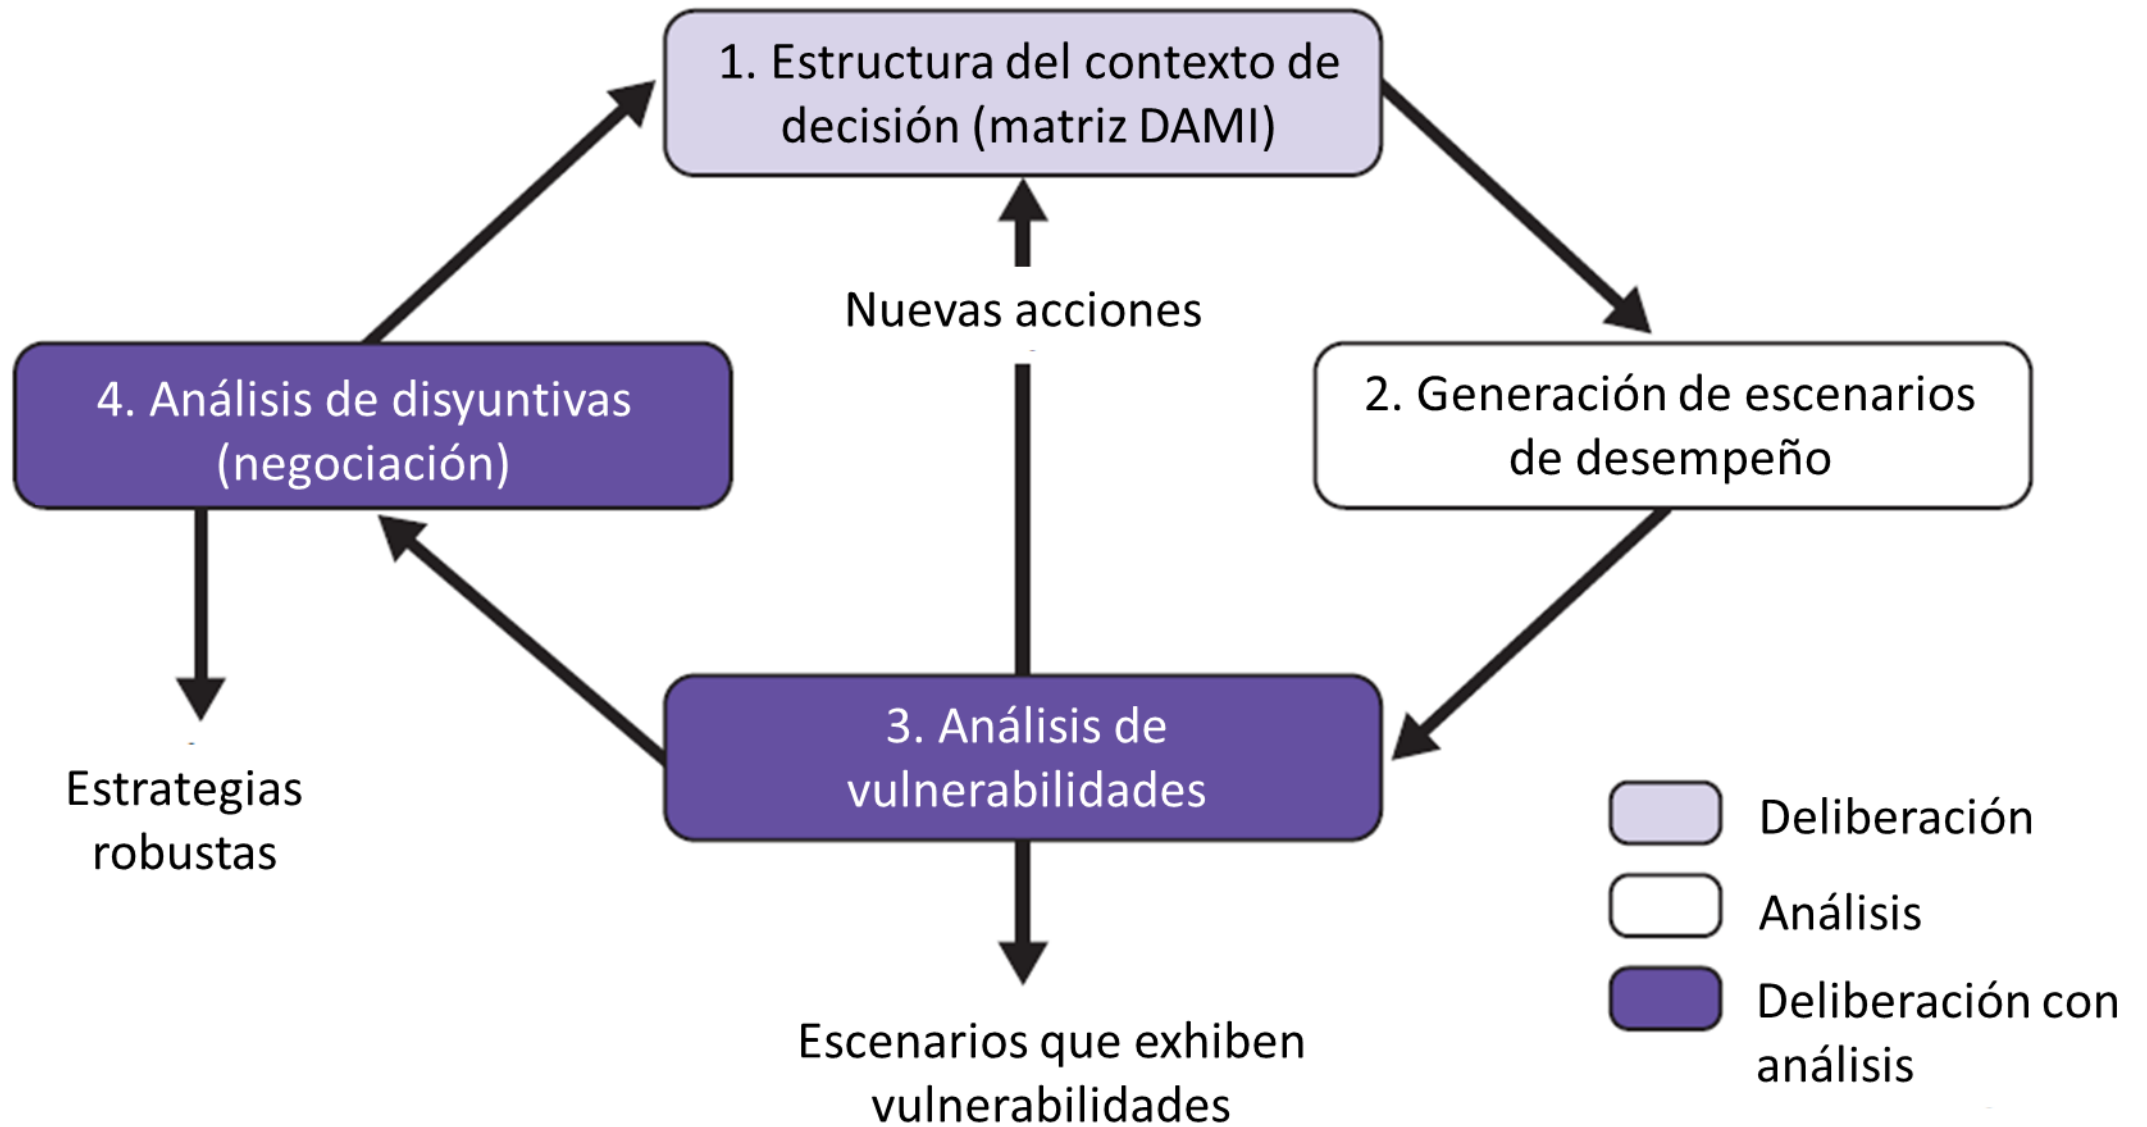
1. Estructura del contexto de decisión (matriz DAMI)

Nuevas acciones

2. Generación de escenarios de desempeño

4. Análisis de disyuntivas (negociación)

3. Análisis de vulnerabilidades

Estrategias robustas

Escenarios que exhiben vulnerabilidades

Deliberación

Análisis

Deliberación con análisis